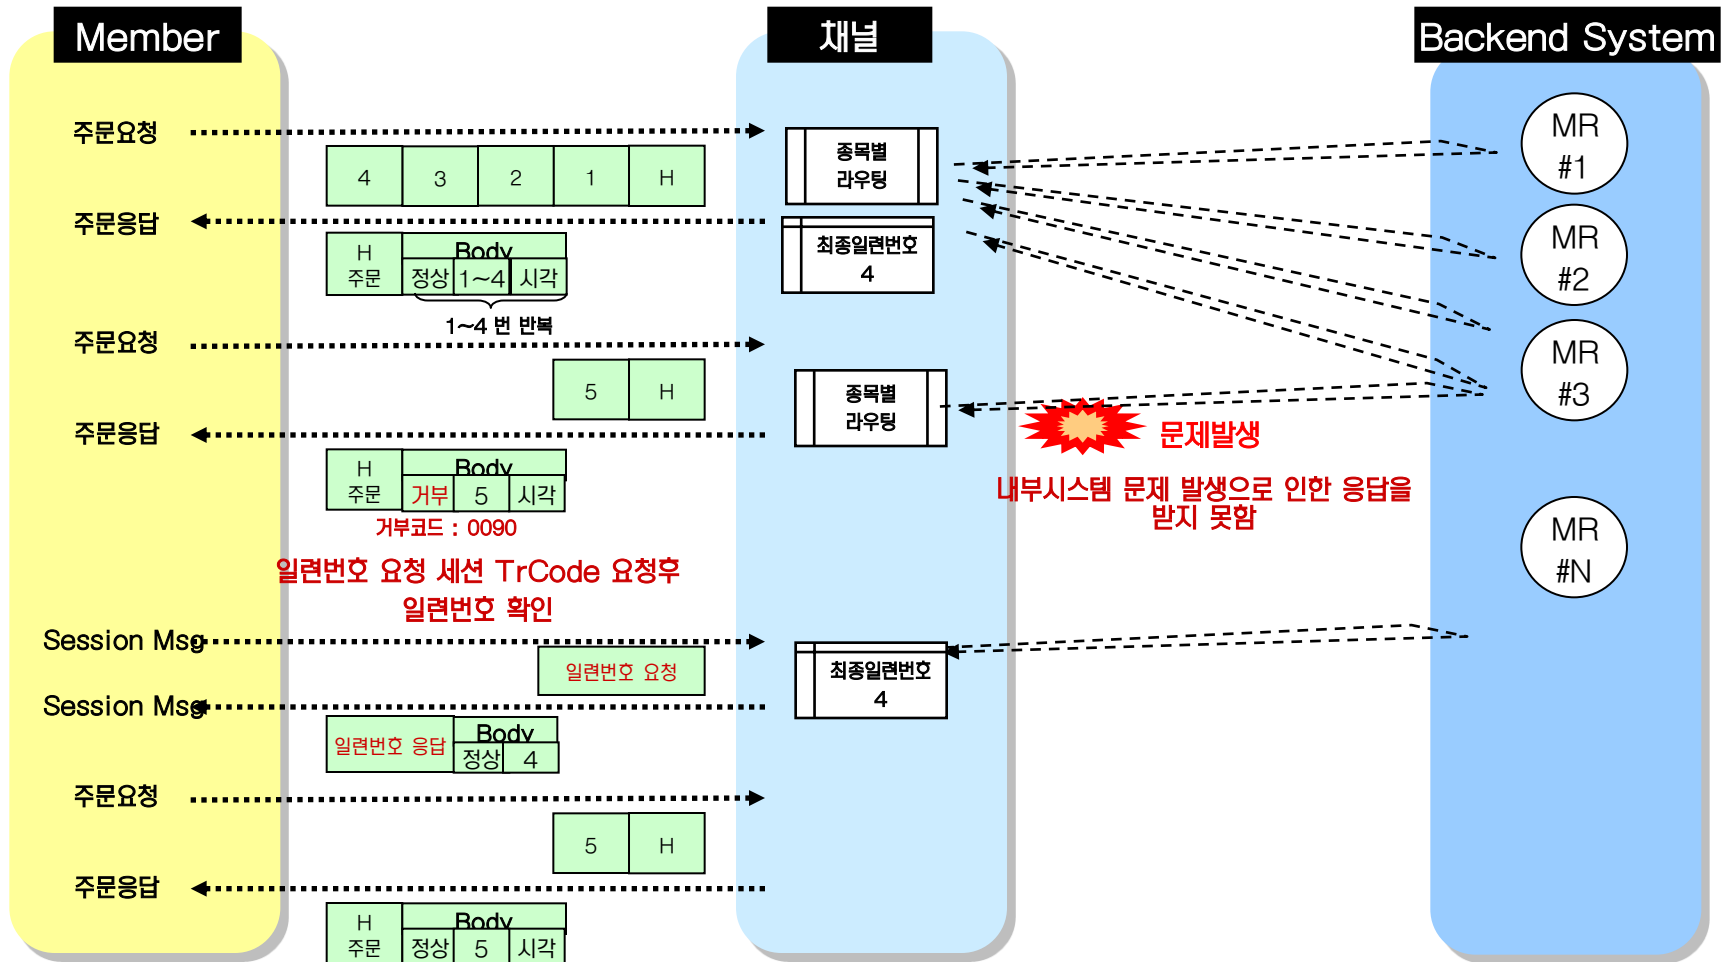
Member

채널

Backend System

주문요청

| 4 | 3 | 2 | 1 | H |
|---|---|---|---|---|

종목별 라우팅

MR #1

주문응답

최종일련번호 4

MR #2

| H 주문 | Body 정상 | 1~4 | 시각 |
|---|---|---|---|

1~4 번 반복

MR #3

주문요청

| 5 | H |
|---|---|

종목별 라우팅

문제발생

주문응답

내부시스템 문제 발생으로 인한 응답을 받지 못함

| H 주문 | Body 거부 | 5 | 시각 |
|---|---|---|---|

거부코드 : 0090

MR #N

일련번호 요청 세션 TrCode 요청후 일련번호 확인

Session Msg

일련번호 요청

최종일련번호 4

Session Msg

| 일련번호 응답 | Body 정상 | 4 |
|---|---|---|

주문요청

| 5 | H |
|---|---|

주문응답

| H 주문 | Body 정상 | 5 | 시각 |
|---|---|---|---|